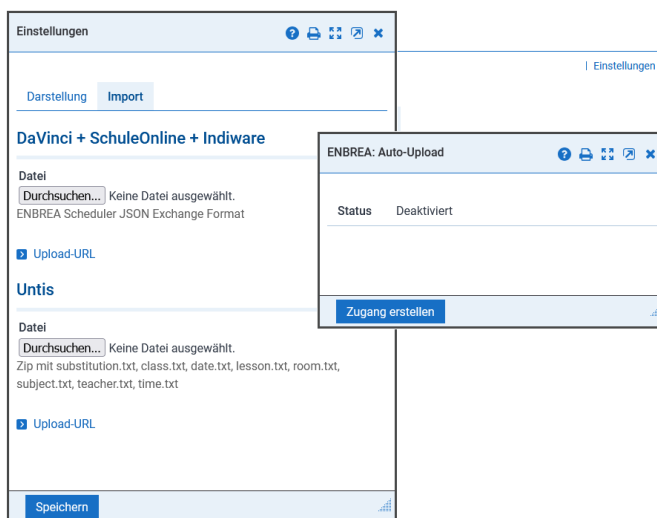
Einstellungen

| Einstellungen

Darstellung Import

DaVinci + SchuleOnline + Indiware

Datei

Durchsuchen... Keine Datei ausgewählt.

ENBREA Scheduler JSON Exchange Format

Upload-URL

Untis

Datei

Durchsuchen... Keine Datei ausgewählt.

Zip mit substitution.txt, class.txt, date.txt, lesson.txt, room.txt, subject.txt, teacher.txt, time.txt

Upload-URL

Speichern

ENBREA: Auto-Upload

| Status | Deaktiviert |
|---|---|

Zugang erstellen